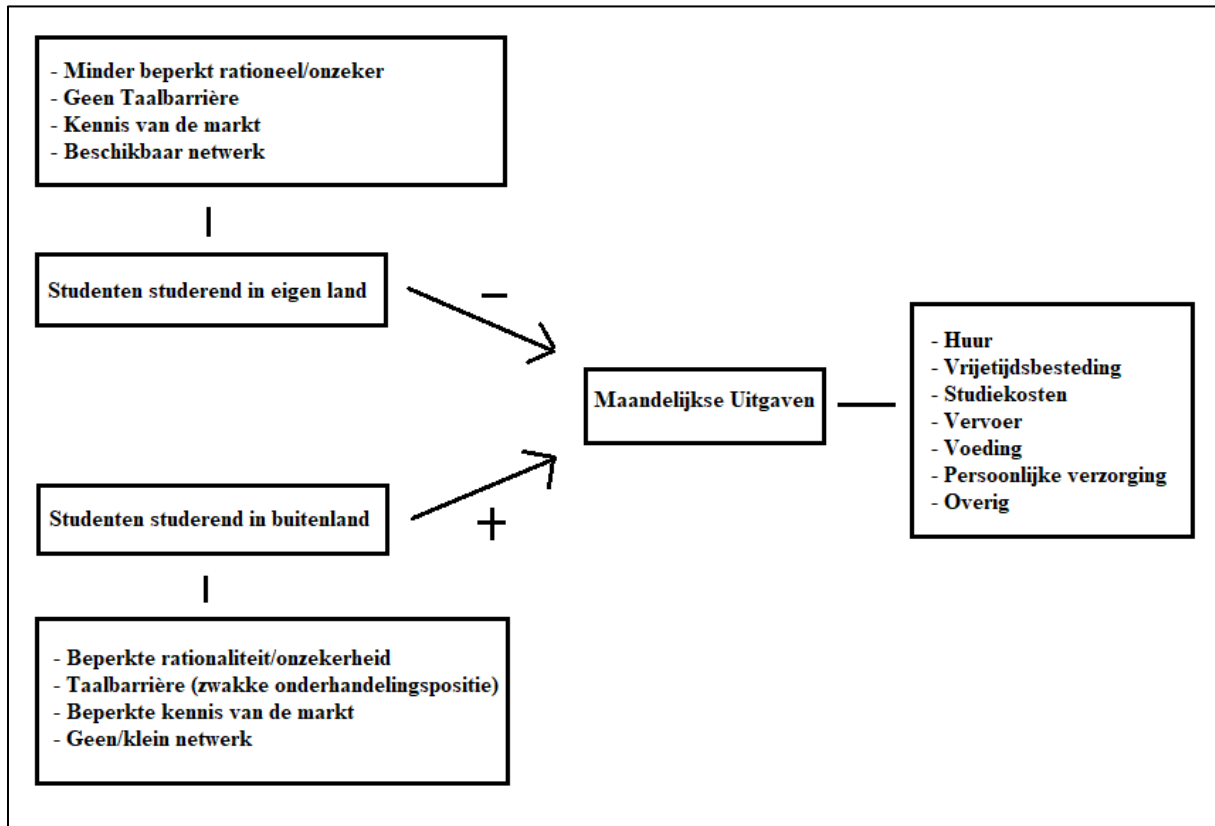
- Minder beperkt rationeel/onzeker
- Geen Taalbarrière
- Kennis van de markt
- Beschikbaar netwerk

Studenten studerend in eigen land

−

Maandelijkse Uitgaven

- Huur
- Vrijetijdsbesteding
- Studiekosten
- Vervoer
- Voeding
- Persoonlijke verzorging
- Overig

Studenten studerend in buitenland

+

- Beperkte rationaliteit/onzekerheid
- Taalbarrière (zwakke onderhandelingspositie)
- Beperkte kennis van de markt
- Geen/klein netwerk